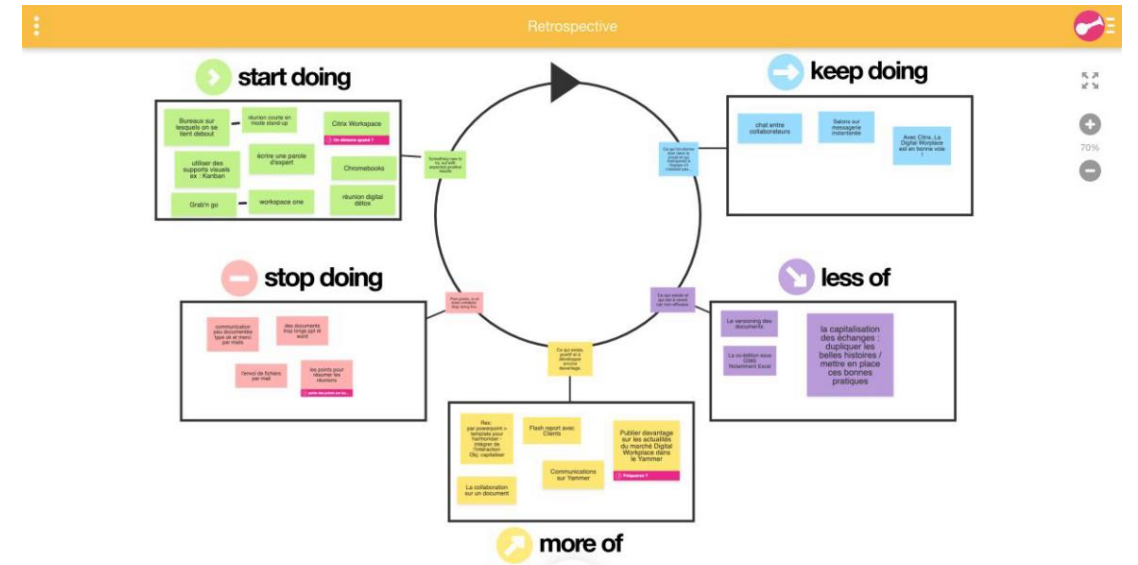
Retrospective

start doing

Bureaux sur lesquels on se tient debout

réunion courte en mode stand up

Citrix Workspace

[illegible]

utiliser des supports visuels ex : Kanban

écrire une parole d'expert

Chromebooks

Grab'n go

workspace one

réunion digital détox

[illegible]

keep doing

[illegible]

chat entre collaborateurs

Salons sur messagerie instantanée

Avec Citrix, La Digital Workplace est en bonne voie !

70%

stop doing

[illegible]

communication peu documentée type ok et merci par mails

des documents trop longs ppt et word

l'envoi de fichiers par mail

les points pour résumer les réunions

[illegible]

less of

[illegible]

Le versioning des documents

La co-édition sous O365 Notamment Excel

la capitalisation des échanges : dupliquer les belles histoires / mettre en place ces bonnes pratiques

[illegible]

Rex par powerpoint + template pour harmoniser · intégrer de l'intéraction Obj: capitalisation

Flash report avec Clients

Publier davantage sur les actualités du marché Digital Workplace dans le Yammer

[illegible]

Communications sur Yammer

La collaboration sur un document

more of